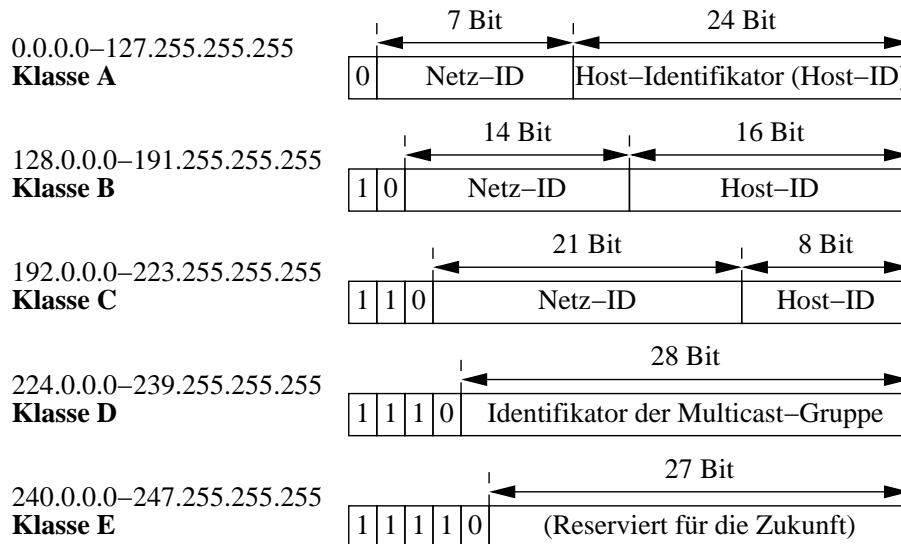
0.0.0.0–127.255.255.255
**Klasse A**

7 Bit | 24 Bit

| 0 | Netz–ID | Host–Identifikator (Host–ID) |
|---|---|---|

128.0.0.0–191.255.255.255
**Klasse B**

14 Bit | 16 Bit

| 1 | 0 | Netz–ID | Host–ID |
|---|---|---|---|

192.0.0.0–223.255.255.255
**Klasse C**

21 Bit | 8 Bit

| 1 | 1 | 0 | Netz–ID | Host–ID |
|---|---|---|---|---|

224.0.0.0–239.255.255.255
**Klasse D**

28 Bit

| 1 | 1 | 1 | 0 | Identifikator der Multicast–Gruppe |
|---|---|---|---|---|

240.0.0.0–247.255.255.255
**Klasse E**

27 Bit

| 1 | 1 | 1 | 1 | 0 | (Reserviert für die Zukunft) |
|---|---|---|---|---|---|